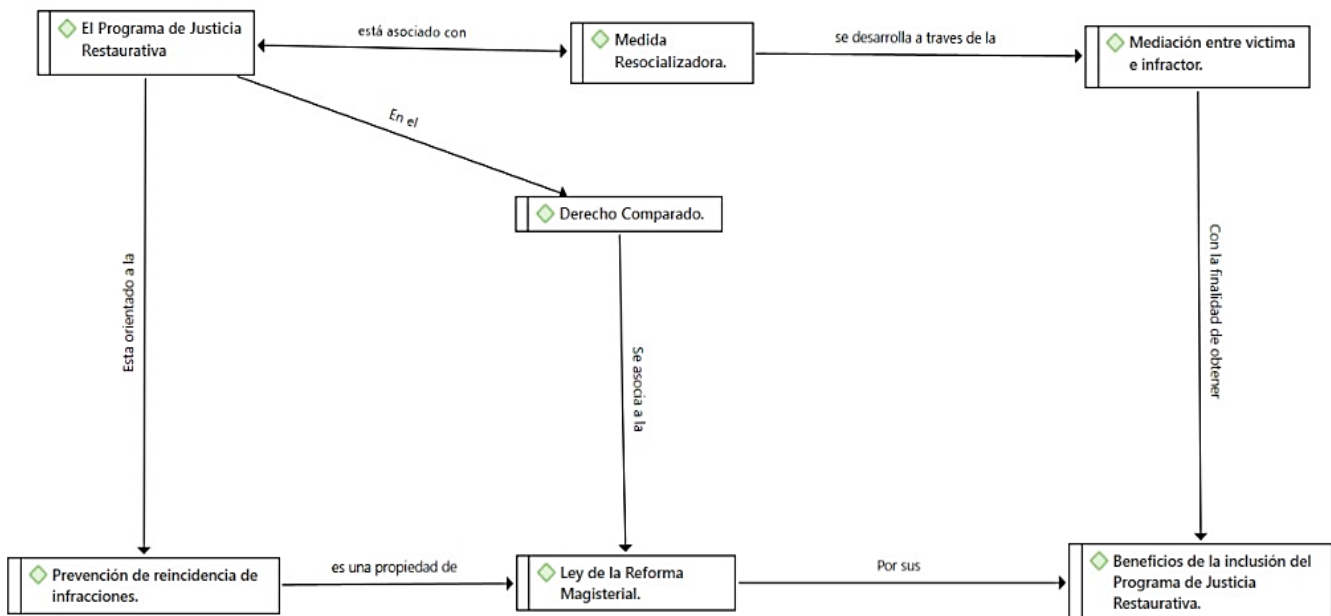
El Programa de Justicia Restaurativa

está asociado con

Medida Resocializadora.

se desarrolla a traves de la

Mediación entre victima e infractor.

En el

Derecho Comparado.

Esta orientado a la

Se asocia a la

Con la finalidad de obtener

Prevención de reincidencia de infracciones.

es una propiedad de

Ley de la Reforma Magisterial.

Por sus

Beneficios de la inclusión del Programa de Justicia Restaurativa.